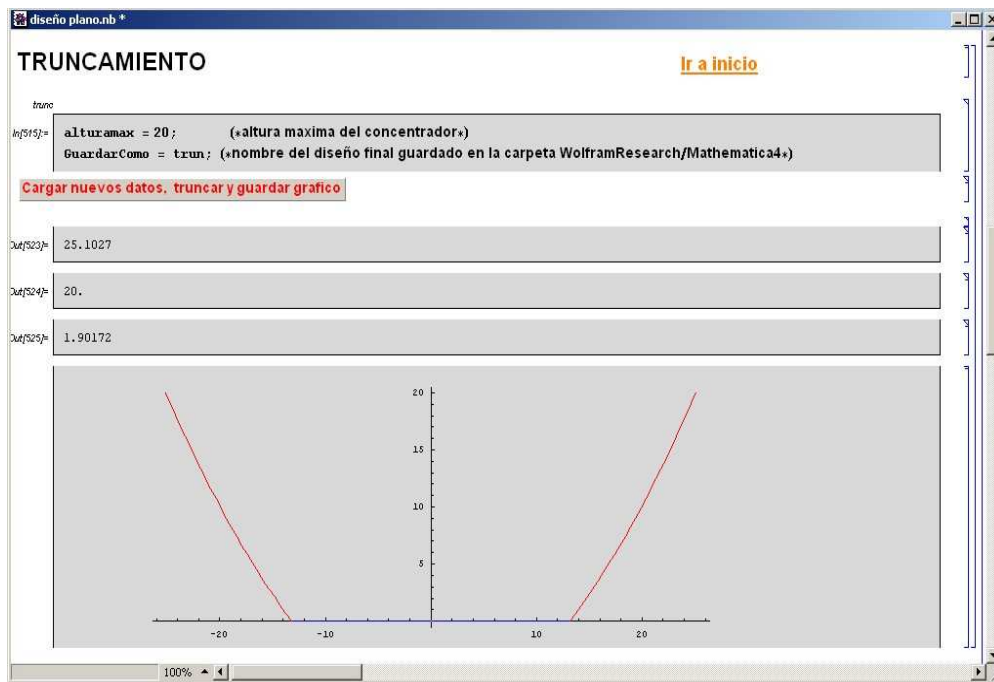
diseño plano.nb *

TRUNCAMIENTO

Ir a inicio

trunc

In[515]:= alturamax = 20; (*altura maxima del concentrador*)
GuardarComo = trun; (*nombre del diseño final guardado en la carpeta WolframResearch/Mathematica4*)

Cargar nuevos datos, truncar y guardar grafico

Out[523]= 25.1027

Out[524]= 20.

Out[525]= 1.90172

20
15
10
5
-20
-10
10
20

100%